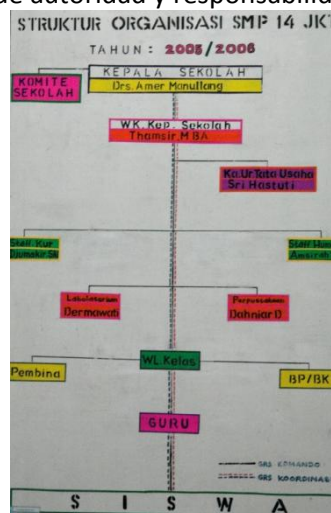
de autoridad y responsabilid

STRUKTUR ORGANISASI SMP 14 JKT

TAHUN : 2005/2006

KOMITE SEKOLAH

KEPALA SEKOLAH
Drs. Amer Manullang

WK. Kep. Sekolah
Thamsir. M.BA

Ka. Ur. Tata Usaha
Sri Hastuti

Staff Kur.
Djumadi SE

Staff Kes.
Amsiah

Laboratorium
Dermawati

Perpustakaan
Dahniar D

WL. Kelas

Pembina

BP/BK

GURU

GRS KOMANDO
GRS KOORDINASI

S I S W A